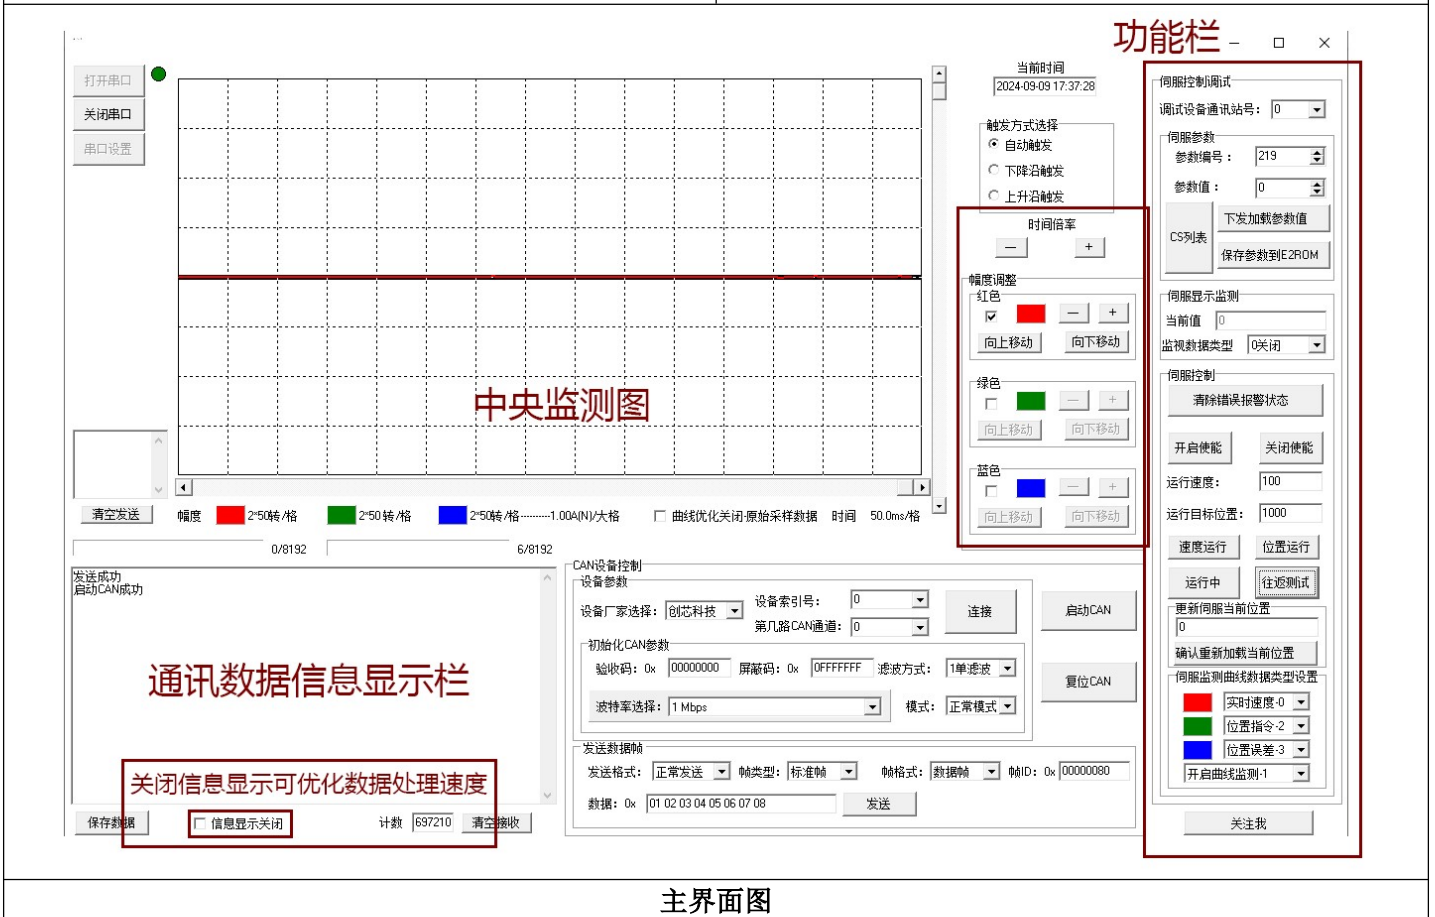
功能栏

打开串口
关闭串口
串口设置

当前时间
2024-09-09 17:37:28

触发方式选择
自动触发
下降沿触发
上升沿触发

时间倍率
—
+

幅度调整
红色
— +
向上移动 向下移动
绿色
— +
向上移动 向下移动
蓝色
— +
向上移动 向下移动

中央监测图

清空发送 幅度 2*50转/格 2*50转/格 2*50转/格---------1.00A(N)/大格 曲线优化关闭-原始采样数据 时间 50.0ms/格

0/8192 6/8192

伺服控制调试
调试设备通讯站号: 0
伺服参数
参数编号: 219
参数值: 0
CS列表
下发加载参数值
保存参数到E2ROM
伺服显示监测
当前值 0
监视数据类型 0关闭
伺服控制
清除错误报警状态
开启使能 关闭使能
运行速度: 100
运行目标位置: 1000
速度运行 位置运行
运行中 往返测试
更新伺服当前位置
0
确认重新加载当前位置
伺服监测曲线数据类型设置
实时速度-0
位置指令-2
位置误差-3
开启曲线监测-1
关注我

发送成功
启动CAN成功

通讯数据信息显示栏

CAN设备控制
设备参数
设备厂家选择: 创芯科技
设备索引号: 0
第几路CAN通道: 0
连接
启动CAN
初始化CAN参数
验收码: 0x 00000000 屏蔽码: 0x 0FFFFFFF 滤波方式: 1单滤波
波特率选择: 1 Mbps 模式: 正常模式
复位CAN
发送数据帧
发送格式: 正常发送 帧类型: 标准帧 帧格式: 数据帧 帧ID: 0x 00000080
数据: 0x 01 02 03 04 05 06 07 08 发送

关闭信息显示可优化数据处理速度

保存数据 信息显示关闭 计数 697210 清空接收

主界面图